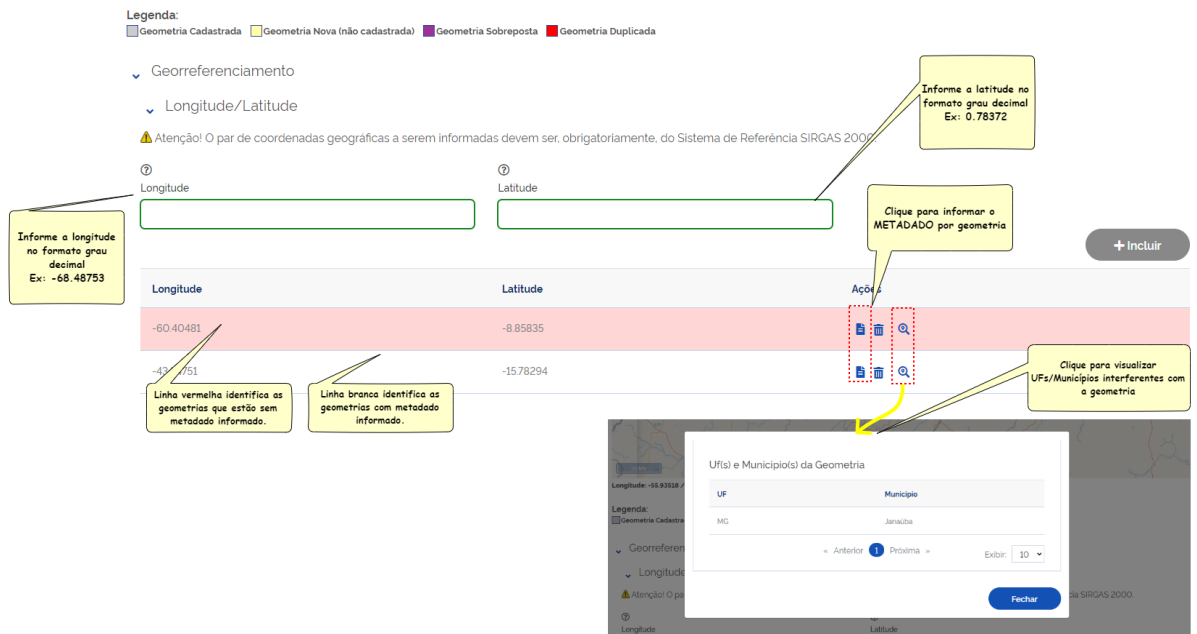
Legenda:
Geometria Cadastrada Geometria Nova (não cadastrada) Geometria Sobreposta Geometria Duplicada

Georreferenciamento

Longitude/Latitude

Informe a latitude no formato grau decimal Ex: 0.78372

⚠ Atenção! O par de coordenadas geográficas a serem informadas devem ser, obrigatoriamente, do Sistema de Referência SIRGAS 2000.

Longitude

Latitude

Informe a longitude no formato grau decimal Ex: -68.48753

Clique para informar o METADADO por geometria

+ Incluir

| Longitude | Latitude | Ações |
|---|---|---|
| -60.40481 | -8.85835 | |
| -43.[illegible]751 | -15.78294 | |

Linha vermelha identifica as geometrias que estão sem metadado informado.

Linha branca identifica as geometrias com metadado informado.

Clique para visualizar UFs/Municípios interferentes com a geometria

Longitude: -55.93518 /

Legenda:
Geometria Cadastrada

Georreferen

Longitude

⚠ Atenção! O pa

Longitude

Uf(s) e Município(s) da Geometria

| UF | Município |
|---|---|
| MG | Janaúba |

« Anterior 1 Próxima »

Exibir: 10

Fechar

SIRGAS 2000.

Latitude